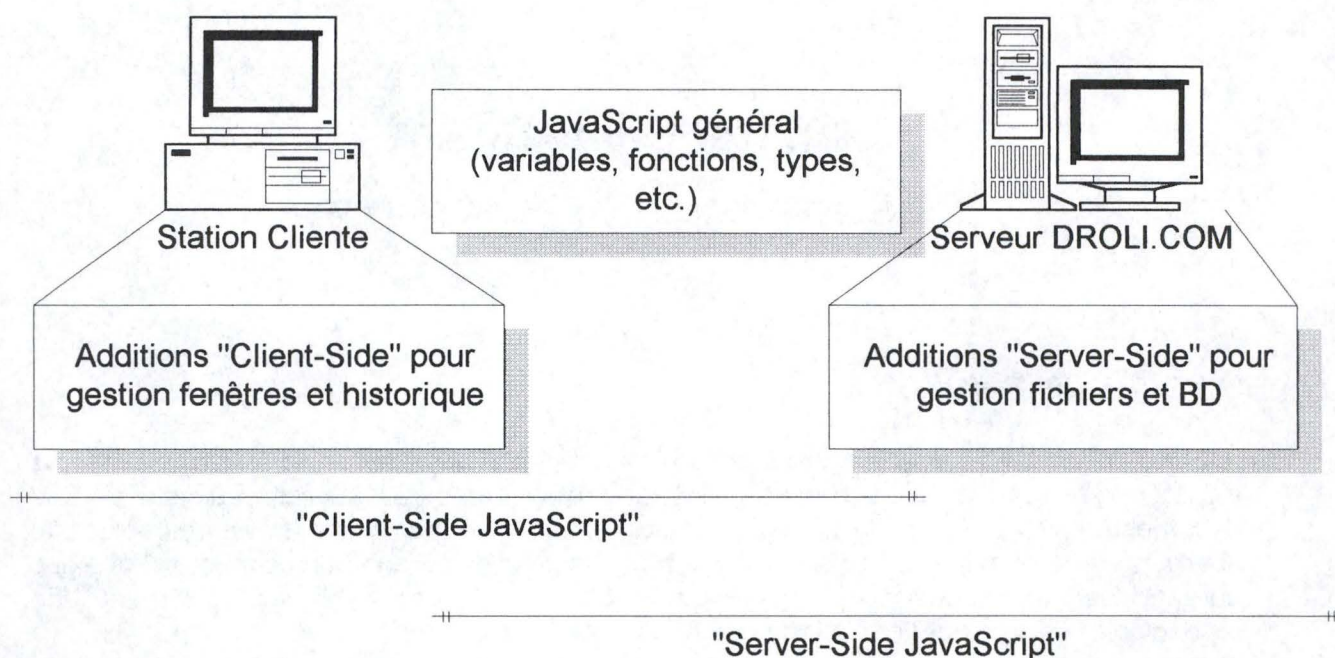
JavaScript général (variables, fonctions, types, etc.)

Station Cliente

Serveur DROLI.COM

Additions "Client-Side" pour gestion fenêtres et historique

Additions "Server-Side" pour gestion fichiers et BD

"Client-Side JavaScript"

"Server-Side JavaScript"